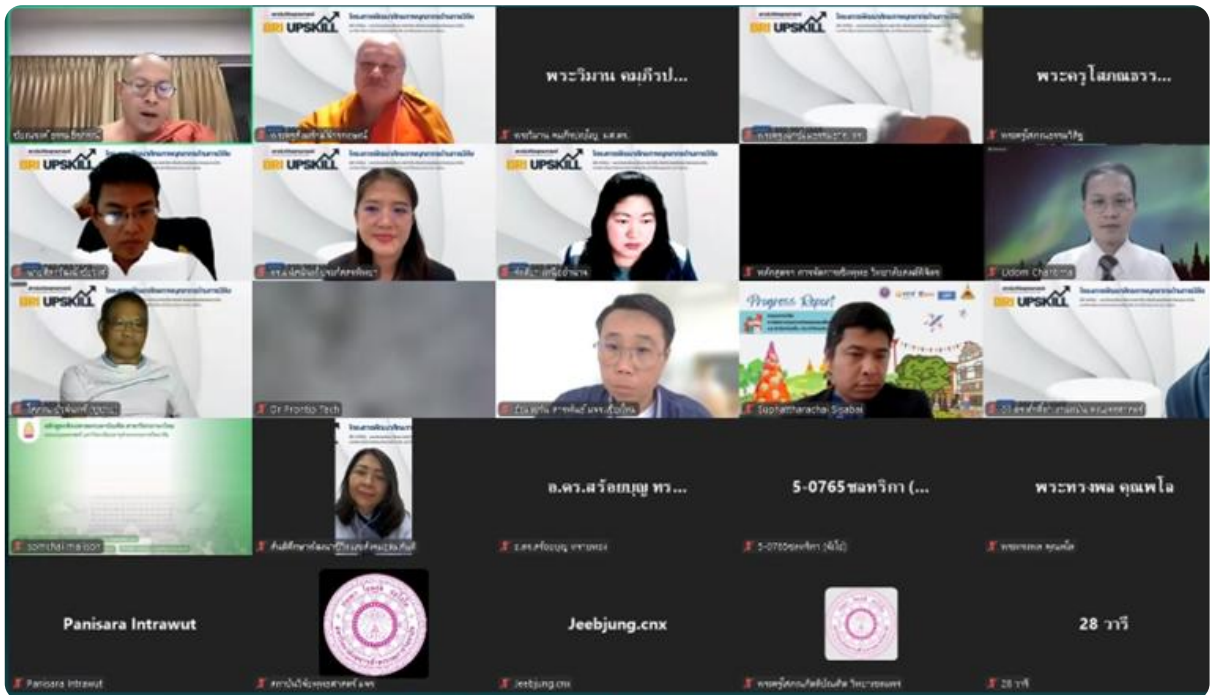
BRI UPSKILL

พระวิมาน คมภีรป...

BRI UPSKILL

พระครูโสภณธรร...

BRI UPSKILL

BRI UPSKILL

BRI UPSKILL

Udom Chantima

BRI UPSKILL

Dr Pronto Tech

Progress Report

Supattharachai Sisabai

BRI UPSKILL

somchai thaisoon

อ.ดร.สร้อยบุญ ทร...

5-0765ชลทริกา (...

พระทรงพล คุณพโล

Panisara Intrawut

Jeebjung.cnx

28 วารี

Panisara Intrawut

Jeebjung.cnx

28 วารี